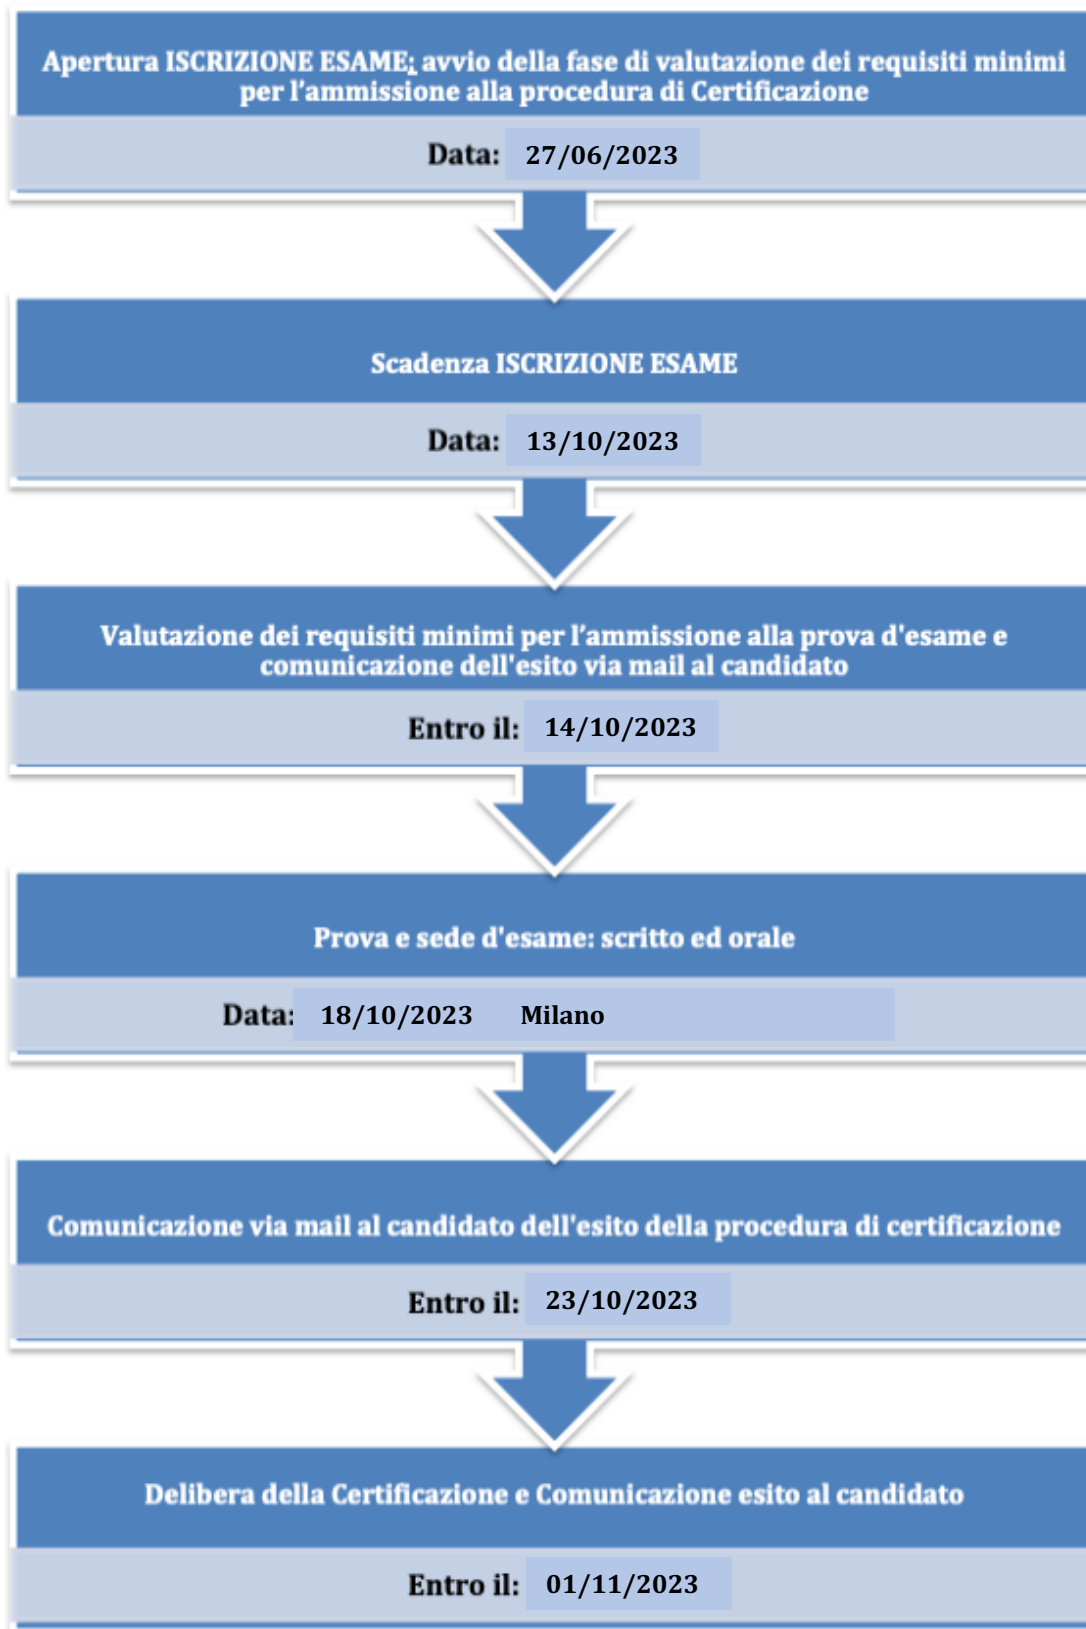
Apertura ISCRIZIONE ESAME; avvio della fase di valutazione dei requisiti minimi per l'ammissione alla procedura di Certificazione

Data: 27/06/2023

Scadenza ISCRIZIONE ESAME

Data: 13/10/2023

Valutazione dei requisiti minimi per l'ammissione alla prova d'esame e comunicazione dell'esito via mail al candidato

Entro il: 14/10/2023

Prova e sede d'esame: scritto ed orale

Data: 18/10/2023 Milano

Comunicazione via mail al candidato dell'esito della procedura di certificazione

Entro il: 23/10/2023

Delibera della Certificazione e Comunicazione esito al candidato

Entro il: 01/11/2023